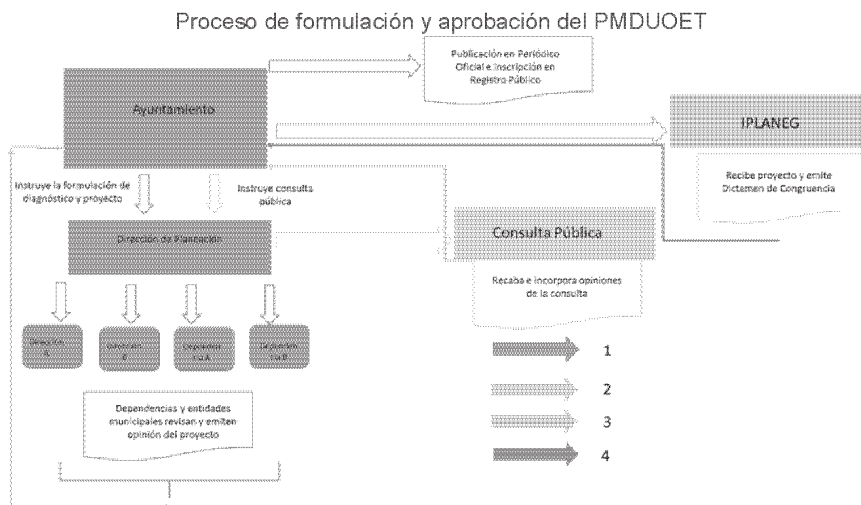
Proceso de formulación y aprobación del PMDUOET

Publicación en Periódico Oficial e Inscripción en Registro Público

Ayuntamiento

IPLANEG

Recibe proyecto y emite Dictamen de Congruencia

Instruye la formulación de diagnóstico y proyecto

Instruye consulta pública

Dirección de Planeación

Consulta Pública

Recaba e incorpora opiniones de la consulta

Dirección A

Dirección B

Dirección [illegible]

Dirección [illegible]

1

2

3

4

Dependencias y entidades municipales revisan y emiten opinión del proyecto